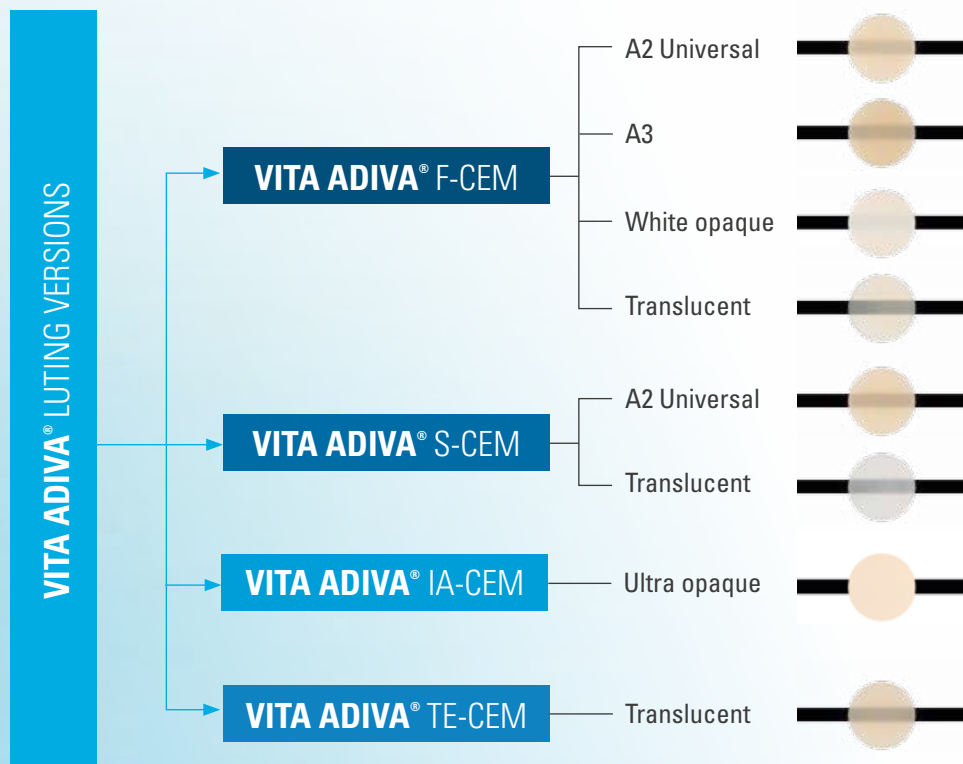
VITA ADIVA® LUTING VERSIONS

VITA ADIVA® F-CEM

A2 Universal

A3

White opaque

Translucent

VITA ADIVA® S-CEM

A2 Universal

Translucent

VITA ADIVA® IA-CEM

Ultra opaque

VITA ADIVA® TE-CEM

Translucent